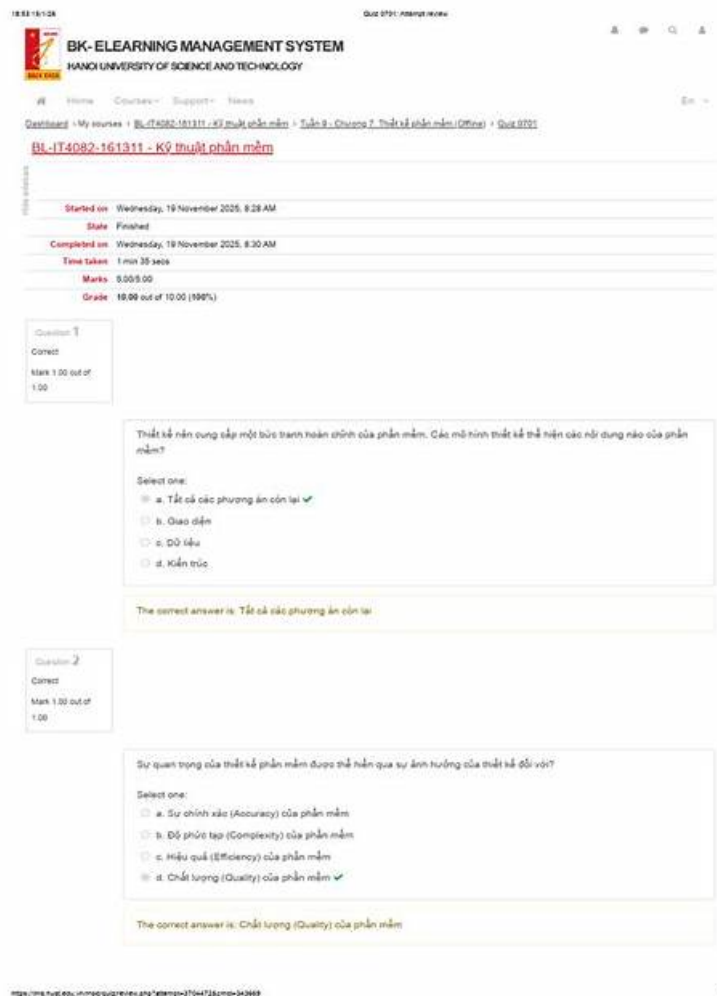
19:53 19/11/25 Quiz 0701: Attempt review

BK- ELEARNING MANAGEMENT SYSTEM
HANOI UNIVERSITY OF SCIENCE AND TECHNOLOGY

Home Courses Support News En

Dashboard › My courses › BL-IT4082-161311 - Kỹ thuật phần mềm › Tuần 9 - Chương 7. Thiết kế phần mềm (Offline) › Quiz 0701

BL-IT4082-161311 - Kỹ thuật phần mềm

Hide blocks

| | |
|---|---|
| Started on | Wednesday, 19 November 2025, 8:28 AM |
| State | Finished |
| Completed on | Wednesday, 19 November 2025, 8:30 AM |
| Time taken | 1 min 35 secs |
| Marks | 5.00/5.00 |
| Grade | 10.00 out of 10.00 (100%) |

Question 1
Correct
Mark 1.00 out of 1.00

Thiết kế nên cung cấp một bức tranh hoàn chỉnh của phần mềm. Các mô hình thiết kế thể hiện các nội dung nào của phần mềm?

Select one:
a. Tất cả các phương án còn lại
b. Giao diện
c. Dữ liệu
d. Kiến trúc

The correct answer is: Tất cả các phương án còn lại

Question 2
Correct
Mark 1.00 out of 1.00

Sự quan trọng của thiết kế phần mềm được thể hiện qua sự ảnh hưởng của thiết kế đối với?

Select one:
a. Sự chính xác (Accuracy) của phần mềm
b. Độ phức tạp (Complexity) của phần mềm
c. Hiệu quả (Efficiency) của phần mềm
d. Chất lượng (Quality) của phần mềm

The correct answer is: Chất lượng (Quality) của phần mềm

https://lms.hust.edu.vn/mod/quiz/review.php?attempt=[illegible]